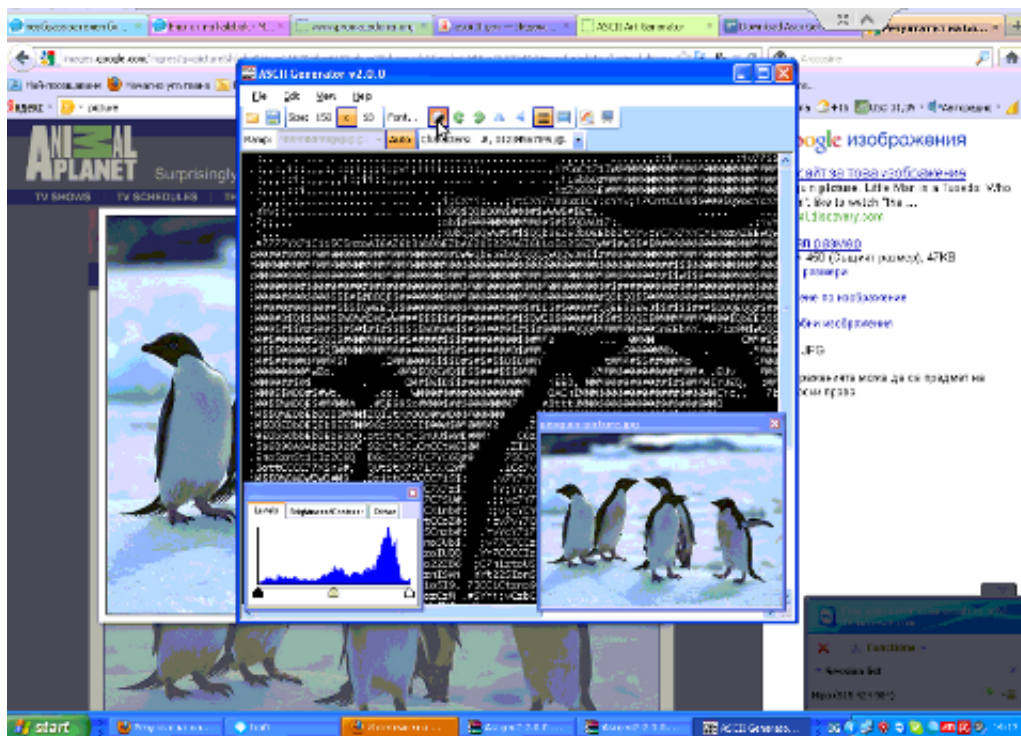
ASCII Generator v2.0.0

File Edit View Help

Size: 150 x 50 Font...

Characters

ASCII Art Generator

ANIMAL PLANET

Surprisingly

TV SHOWS TV SCHEDULES

Google изображения

сайт за това изображение

picture. Little Man in a Tuxedo. Who like to watch "The ...

discovery.com

пълен размер

460 (Същият размер), 47KB

размери

не по изображение

бни изображения

JPG

ражението може да се предмет на рски права

Levels Brightness/Contrast Dither

Functions

start

ASCII Generato...